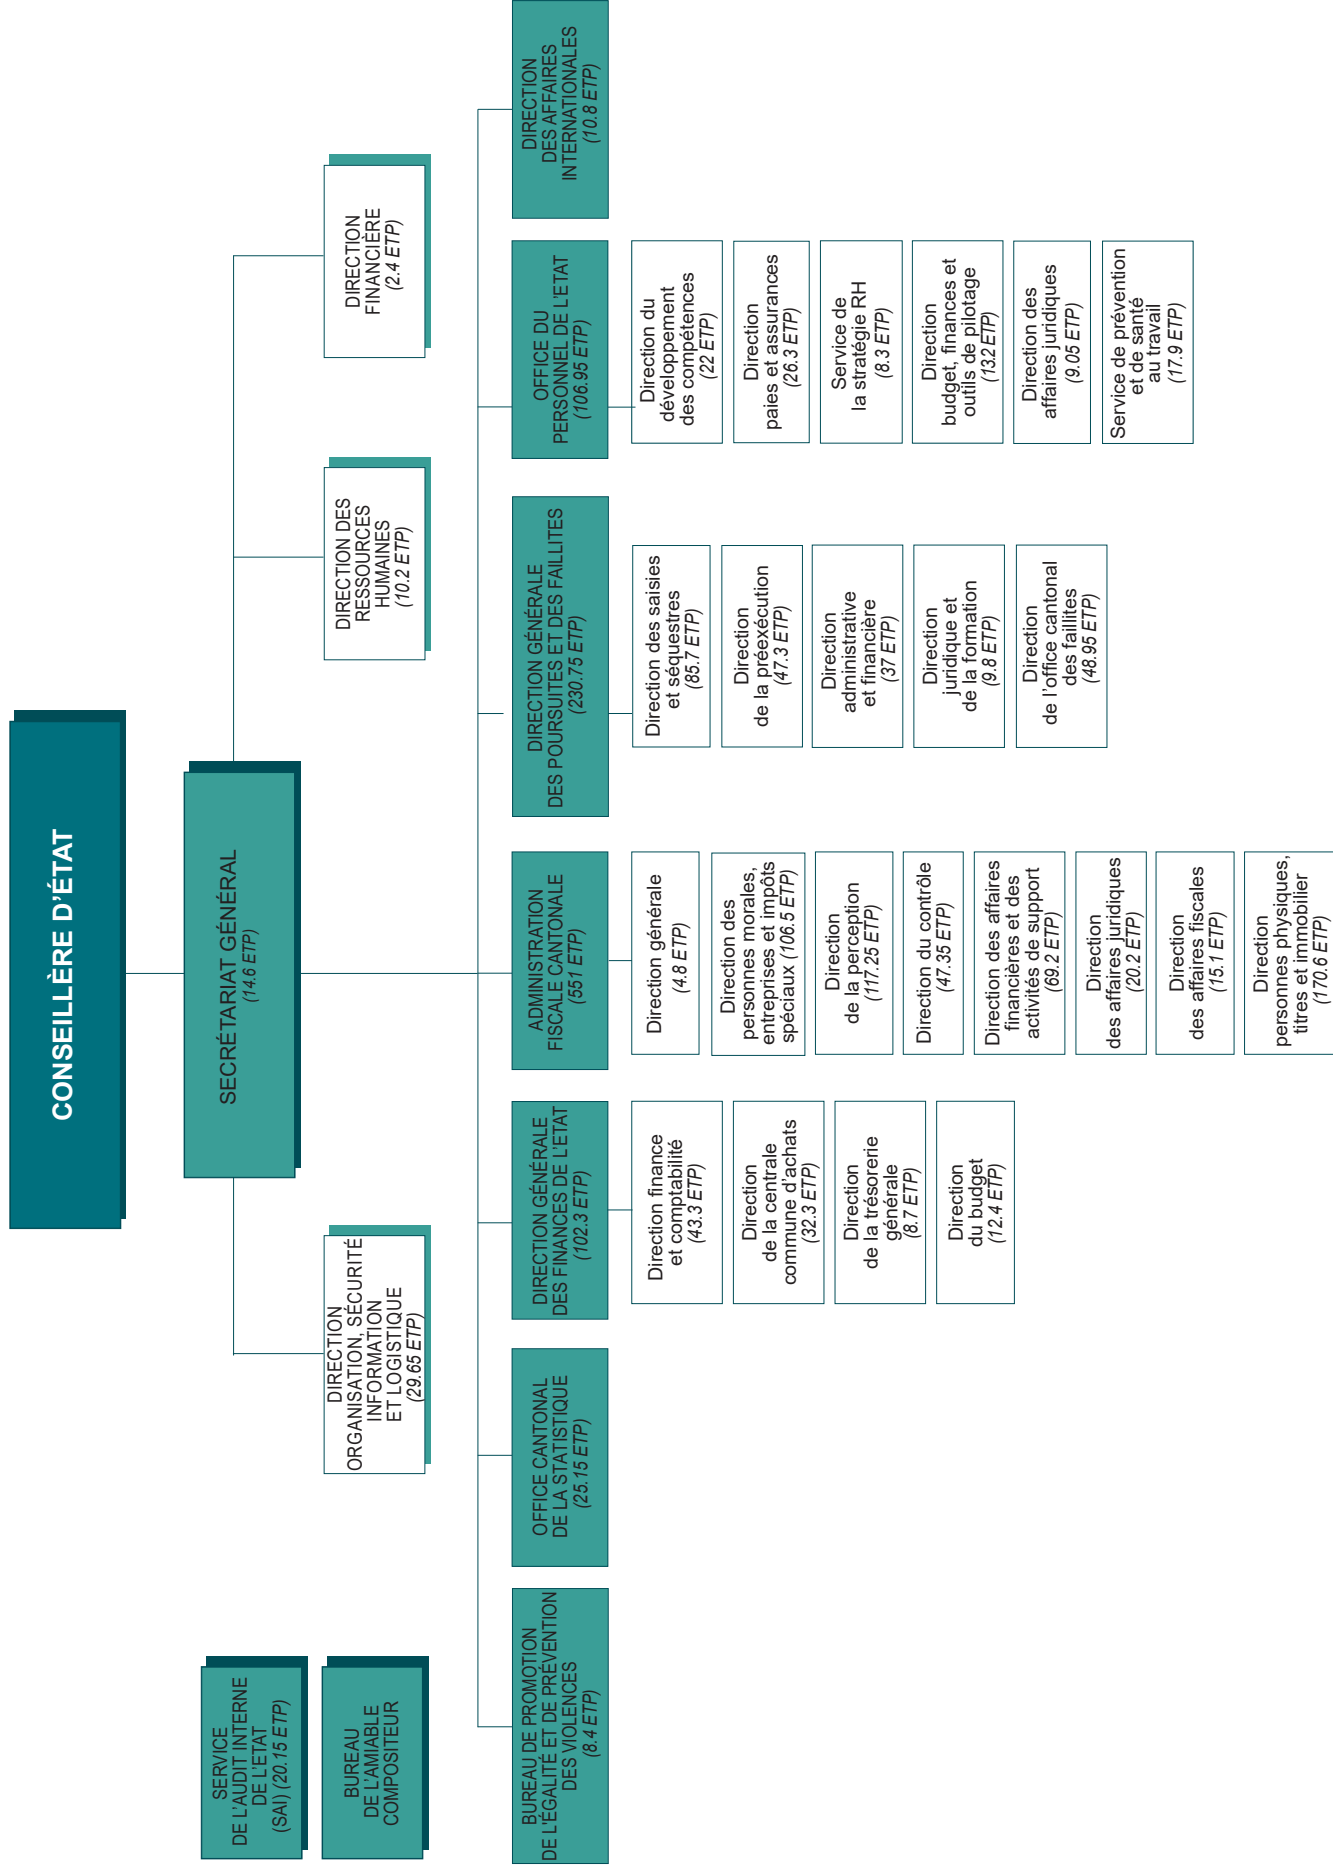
CONSEILLÈRE D'ÉTAT

SECRÉTARIAT GÉNÉRAL (14.6 ETP)

DIRECTION FINANCIÈRE (2.4 ETP)

DIRECTION DES RESSOURCES HUMAINES (10.2 ETP)

DIRECTION ORGANISATION, SÉCURITÉ INFORMATION ET LOGISTIQUE (29.65 ETP)

DIRECTION DES AFFAIRES INTERNATIONALES (10.8 ETP)

OFFICE DU PERSONNEL DE L'ETAT (106.95 ETP)

Direction du développement des compétences (22 ETP)

Direction paies et assurances (26.3 ETP)

Service de la stratégie RH (8.3 ETP)

Direction budget, finances et outils de pilotage (13.2 ETP)

Direction des affaires juridiques (9.05 ETP)

Service de prévention et de santé au travail (17.9 ETP)

DIRECTION GÉNÉRALE DES POURSUITES ET DES FAILLITES (230.75 ETP)

Direction des saisies et séquestres (85.7 ETP)

Direction de la préexécution (47.3 ETP)

Direction administrative et financière (37 ETP)

Direction juridique et de la formation (9.8 ETP)

Direction de l'office cantonal des faillites (48.95 ETP)

ADMINISTRATION FISCALE CANTONALE (551 ETP)

Direction générale (4.8 ETP)

Direction des personnes morales, entreprises et impôts spéciaux (106.5 ETP)

Direction de la perception (117.25 ETP)

Direction du contrôle (47.35 ETP)

Direction des affaires financières et des activités de support (69.2 ETP)

Direction des affaires juridiques (20.2 ETP)

Direction des affaires fiscales (15.1 ETP)

Direction personnes physiques, titres et immobilier (170.6 ETP)

DIRECTION GÉNÉRALE DES FINANCES DE L'ETAT (102.3 ETP)

Direction finance et comptabilité (43.3 ETP)

Direction de la centrale commune d'achats (32.3 ETP)

Direction de la trésorerie générale (8.7 ETP)

Direction du budget (12.4 ETP)

OFFICE CANTONAL DE LA STATISTIQUE (25.15 ETP)

BUREAU DE PROMOTION DE L'ÉGALITÉ ET DE PRÉVENTION DES VIOLENCES (8.4 ETP)

SERVICE DE L'AUDIT INTERNE DE L'ETAT (SAI) (20.15 ETP)

BUREAU DE L'AMIABLE COMPOSITEUR